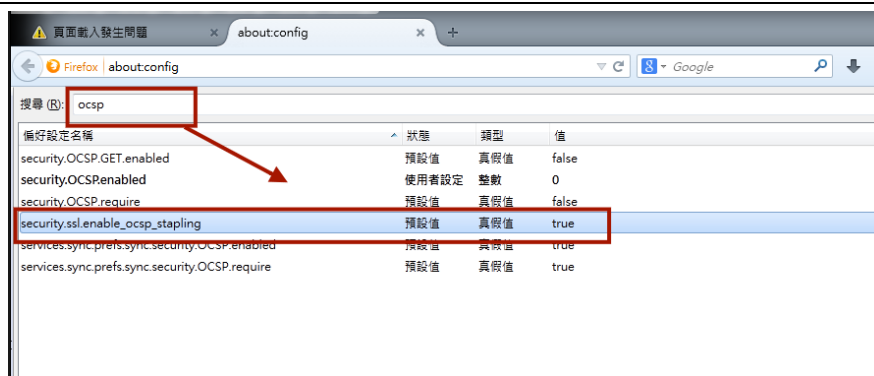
頁面載入發生問題 ×
about:config ×
+

Firefox about:config
Google

搜尋 (R): ocsp

| 偏好設定名稱 | 狀態 | 類型 | 值 |
|---|---|---|---|
| security.OCSP.GET.enabled | 預設值 | 真假值 | false |
| security.OCSP.enabled | 使用者設定 | 整數 | 0 |
| security.OCSP.require | 預設值 | 真假值 | false |
| security.ssl.enable_ocsp_stapling | 預設值 | 真假值 | true |
| services.sync.prefs.sync.security.OCSP.enabled | 預設值 | 真假值 | true |
| services.sync.prefs.sync.security.OCSP.require | 預設值 | 真假值 | true |